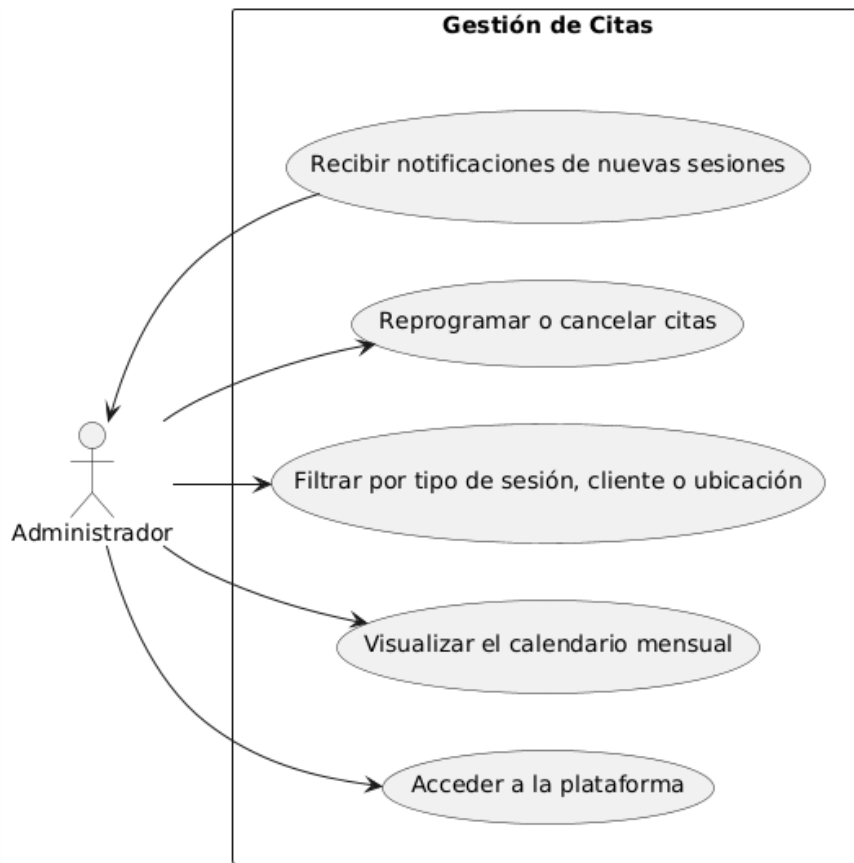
Gestión de Citas

Recibir notificaciones de nuevas sesiones

Reprogramar o cancelar citas

Filtrar por tipo de sesión, cliente o ubicación

Visualizar el calendario mensual

Acceder a la plataforma

Administrador